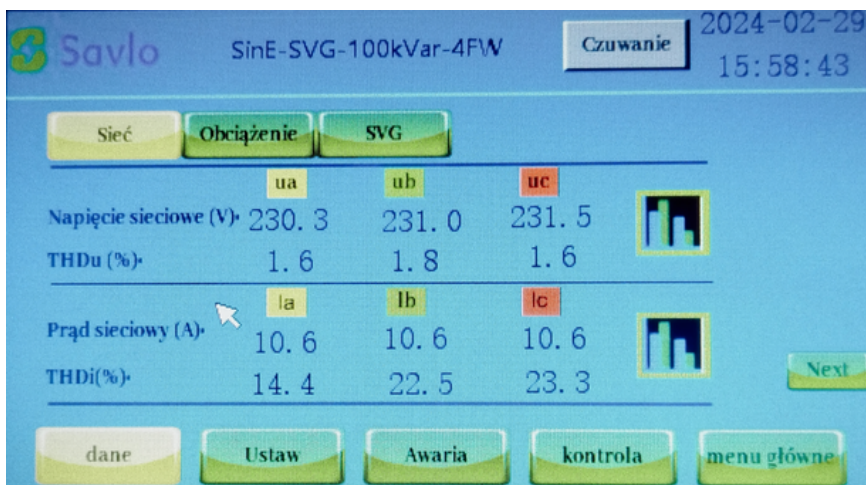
Savlo

SinE-SVG-100kVar-4FW

Czuwanie

2024-02-29
15:58:43

Sieć | Obciążenie | SVG

| | ua | ub | uc |
|---|---|---|---|
| Napięcie sieciowe (V)· | 230. 3 | 231. 0 | 231. 5 |
| THDu (%)· | 1. 6 | 1. 8 | 1. 6 |

| | Ia | Ib | Ic |
|---|---|---|---|
| Prąd sieciowy (A)· | 10. 6 | 10. 6 | 10. 6 |
| THDi(%)· | 14. 4 | 22. 5 | 23. 3 |

Next

dane | Ustaw | Awaria | kontrola | menu główne